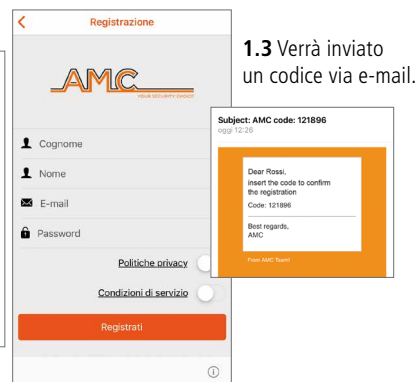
Registrazione

AMC
YOUR SECURITY CHOICE

Cognome

Nome

E-mail

Password

Politiche privacy

Condizioni di servizio

Registrati

1.3 Verrà inviato un codice via e-mail.

Subject: AMC code: 121896
oggi 12:26

Dear Rossi,
insert the code to confirm the registration

Code: 121896

Best regards,
AMC

From AMC Team!